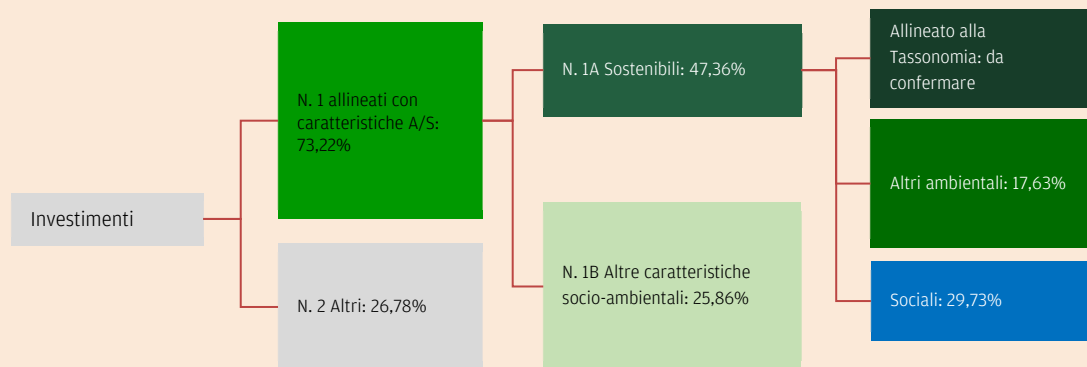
Investimenti

N. 1 allineati con caratteristiche A/S: 73,22%

N. 2 Altri: 26,78%

N. 1A Sostenibili: 47,36%

N. 1B Altre caratteristiche socio-ambientali: 25,86%

Allineato alla Tassonomia: da confermare

Altri ambientali: 17,63%

Sociali: 29,73%